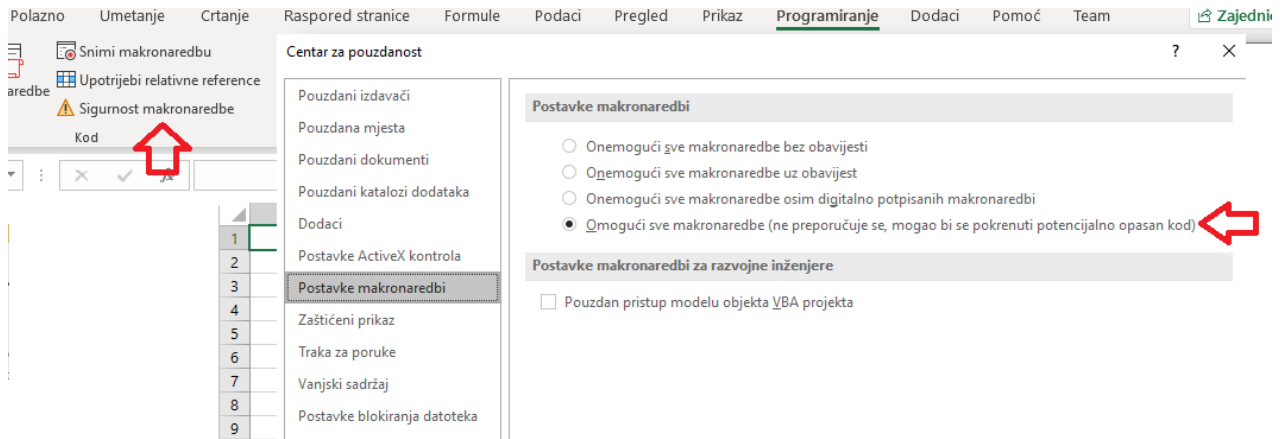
Polazno Umetanje Crtanje Raspored stranice Formule Podaci Pregled Prikaz Programiranje Dodaci Pomoć Team Zajednič

aredbe

Snimi makronaredbu
Upotrijebi relativne reference
Sigurnost makronaredbe

Kod

fx

1
2
3
4
5
6
7
8
9

Centar za pouzdanost

? ×

Pouzdani izdavači
Pouzdana mjesta
Pouzdani dokumenti
Pouzdani katalozi dodataka
Dodaci
Postavke ActiveX kontrola
Postavke makronaredbi
Zaštićeni prikaz
Traka za poruke
Vanjski sadržaj
Postavke blokiranja datoteka

Postavke makronaredbi

Onemogući sve makronaredbe bez obavijesti
Onemogući sve makronaredbe uz obavijest
Onemogući sve makronaredbe osim digitalno potpisanih makronaredbi
Omogući sve makronaredbe (ne preporučuje se, mogao bi se pokrenuti potencijalno opasan kod)

Postavke makronaredbi za razvojne inženjere

Pouzdan pristup modelu objekta VBA projekta